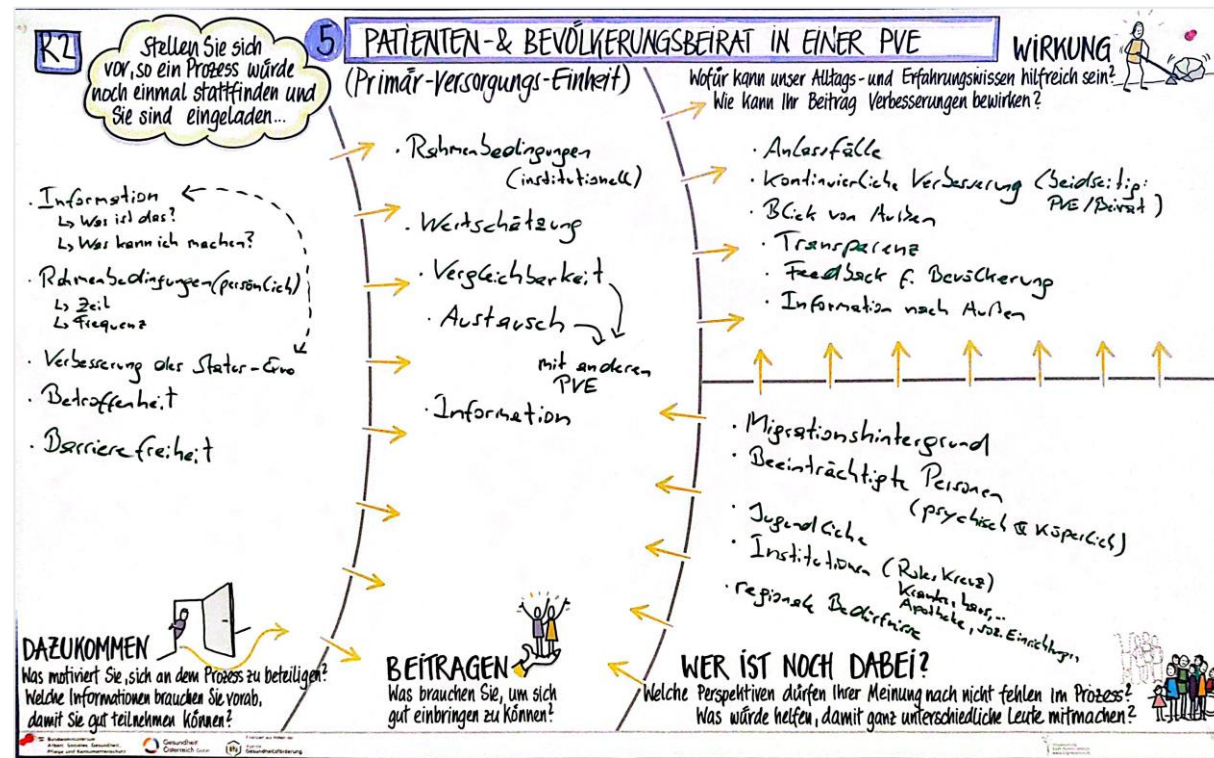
R2

Stellen Sie sich vor, so ein Prozess würde noch einmal stattfinden und Sie sind eingeladen...

5 PATIENTEN-& BEVÖLKERUNGSBEIRAT IN EINER PVE

(Primär-Versorgungs-Einheit)

WIRKUNG

Wofür kann unser Alltags- und Erfahrungswissen hilfreich sein? Wie kann Ihr Beitrag Verbesserungen bewirken?

· Information
↳ Was ist das?
↳ Was kann ich machen?

· Rahmenbedingungen (persönlich)
↳ Zeit
↳ Frequenz

· Verbesserung des Status-Quo

· Betroffenheit

· Barrierefreiheit

· Rahmenbedingungen (institutionell)

· Wertschätzung

· Vergleichbarkeit

· Austausch

mit anderen PVE

· Information

· Anlassfälle

· Kontinuierliche Verbesserung (beidseitig: PVE / Beirat)

· Blick von Außen

· Transparenz

· Feedback f. Bevölkerung

· Information nach Außen

· Migrationshintergrund

· Beeinträchtigte Personen (psychisch & körperlich)

· Jugendliche

· Institutionen (Rotes Kreuz) Krankenhaus,... Apotheke, soz. Einrichtungen

· regionale Bedürfnisse

DAZUKOMMEN
Was motiviert Sie, sich an dem Prozess zu beteiligen? Welche Informationen brauchen Sie vorab, damit Sie gut teilnehmen können?

BEITRAGEN
Was brauchen Sie, um sich gut einbringen zu können?

WER IST NOCH DABEI?
Welche Perspektiven dürfen Ihrer Meinung nach nicht fehlen im Prozess? Was würde helfen, damit ganz unterschiedliche Leute mitmachen?

Bundesministerium Arbeit, Soziales, Gesundheit, Pflege und Konsumentenschutz

Gesundheit Österreich GmbH

Finanziert aus Mitteln der Agenda Gesundheitsförderung

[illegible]